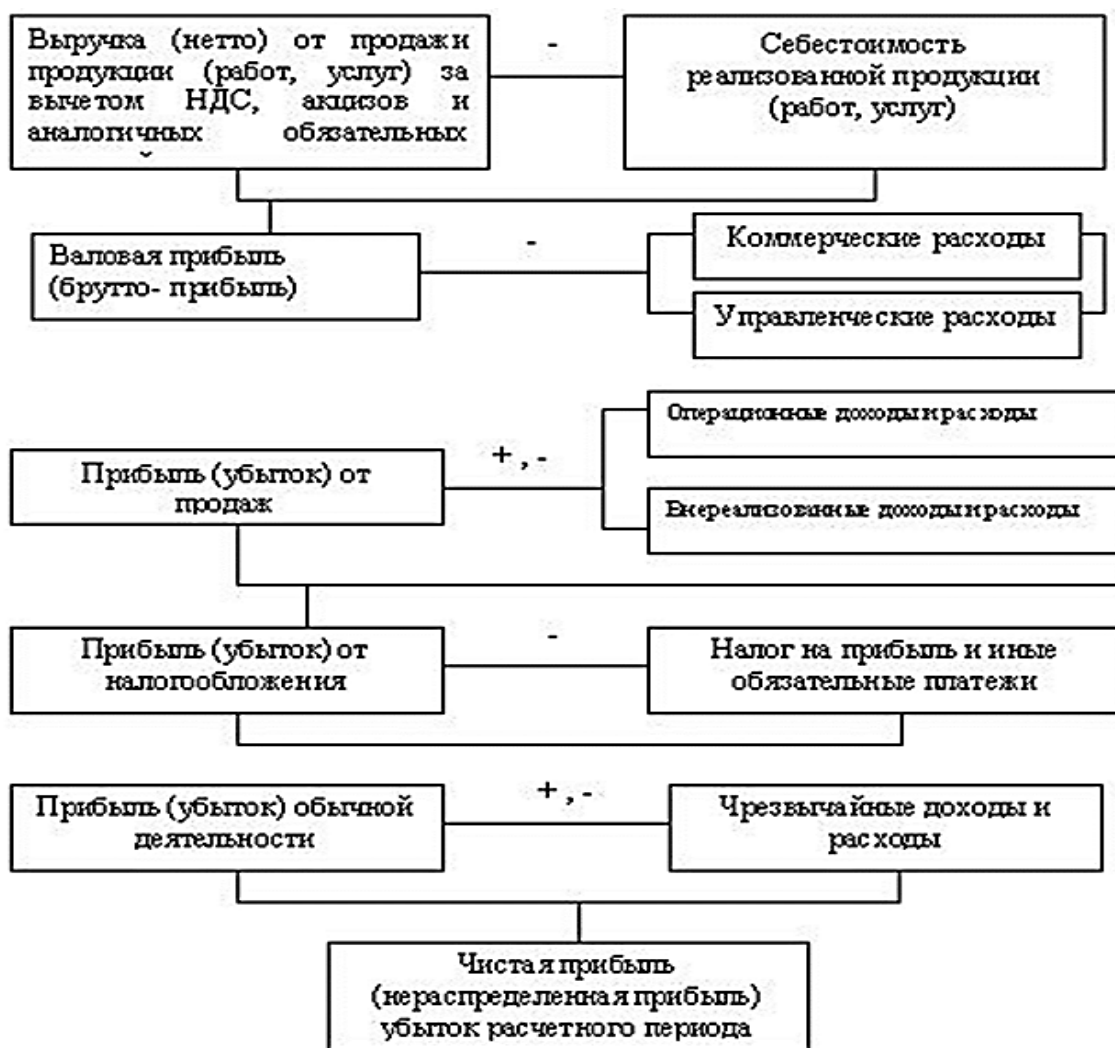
Выручка (нетто) от продажи продукции (работ, услуг) за вычетом НДС, акцизов и аналогичных обязательных

-

Себестоимость реализованной продукции (работ, услуг)

Валовая прибыль (брутто- прибыль)

-

Коммерческие расходы

Управленческие расходы

Прибыль (убыток) от продаж

+ , -

Операционные доходы и расходы

Внереализованные доходы и расходы

Прибыль (убыток) от налогообложения

-

Налог на прибыль и иные обязательные платежи

Прибыль (убыток) обычной деятельности

+ , -

Чрезвычайные доходы и расходы

Чистая прибыль (нераспределенная прибыль) убыток расчетного периода